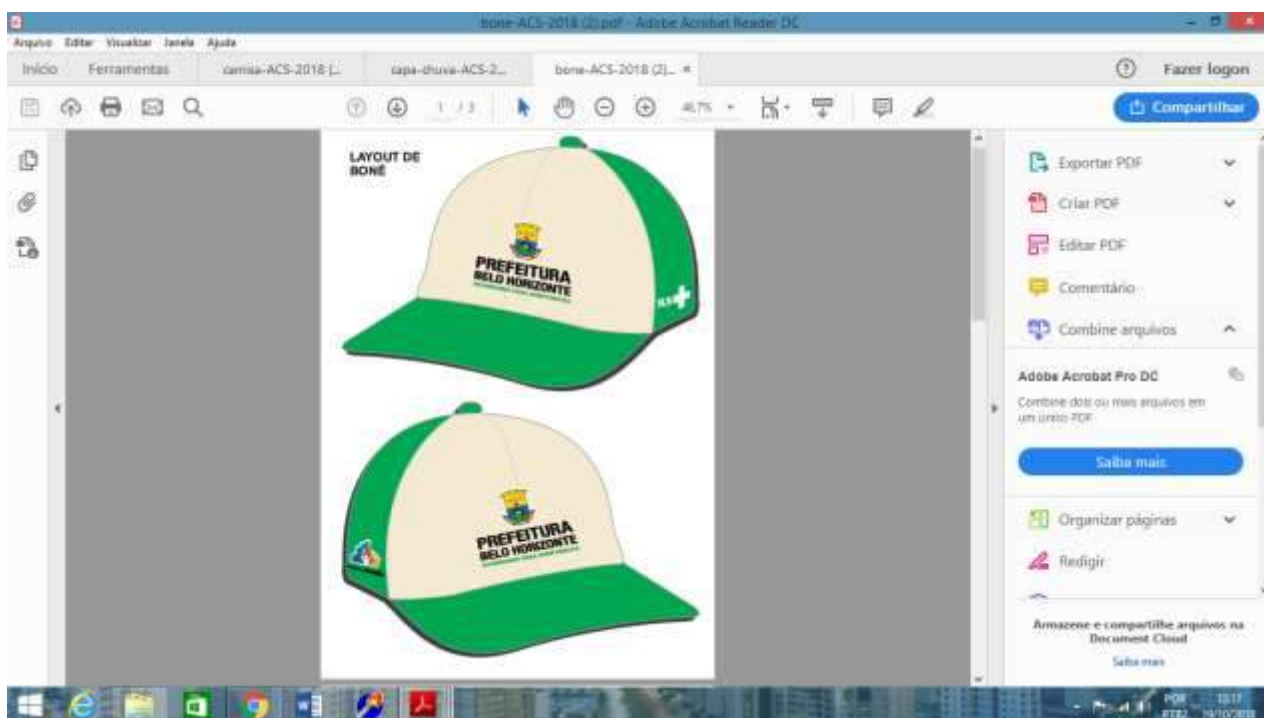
bone-ACS-2018 (2).pdf - Adobe Acrobat Reader DC

Arquivo Editar Visualizar Janela Ajuda

Início Ferramentas camisa-ACS-2018 [... capa-chuva-ACS-2... bone-ACS-2018 (2)... ×

Fazer logon

1 / 3 46,7%

Compartilhar

LAYOUT DE BONÉ

PREFEITURA BELO HORIZONTE

SUS

PREFEITURA BELO HORIZONTE

Exportar PDF

Criar PDF

Editar PDF

Comentário

Combine arquivos

Adobe Acrobat Pro DC

Combine dois ou mais arquivos em um único PDF.

Saiba mais

Organizar páginas

Redigir

Armazene e compartilhe arquivos na Document Cloud

Saiba mais

POR 13:17
PTB2 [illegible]